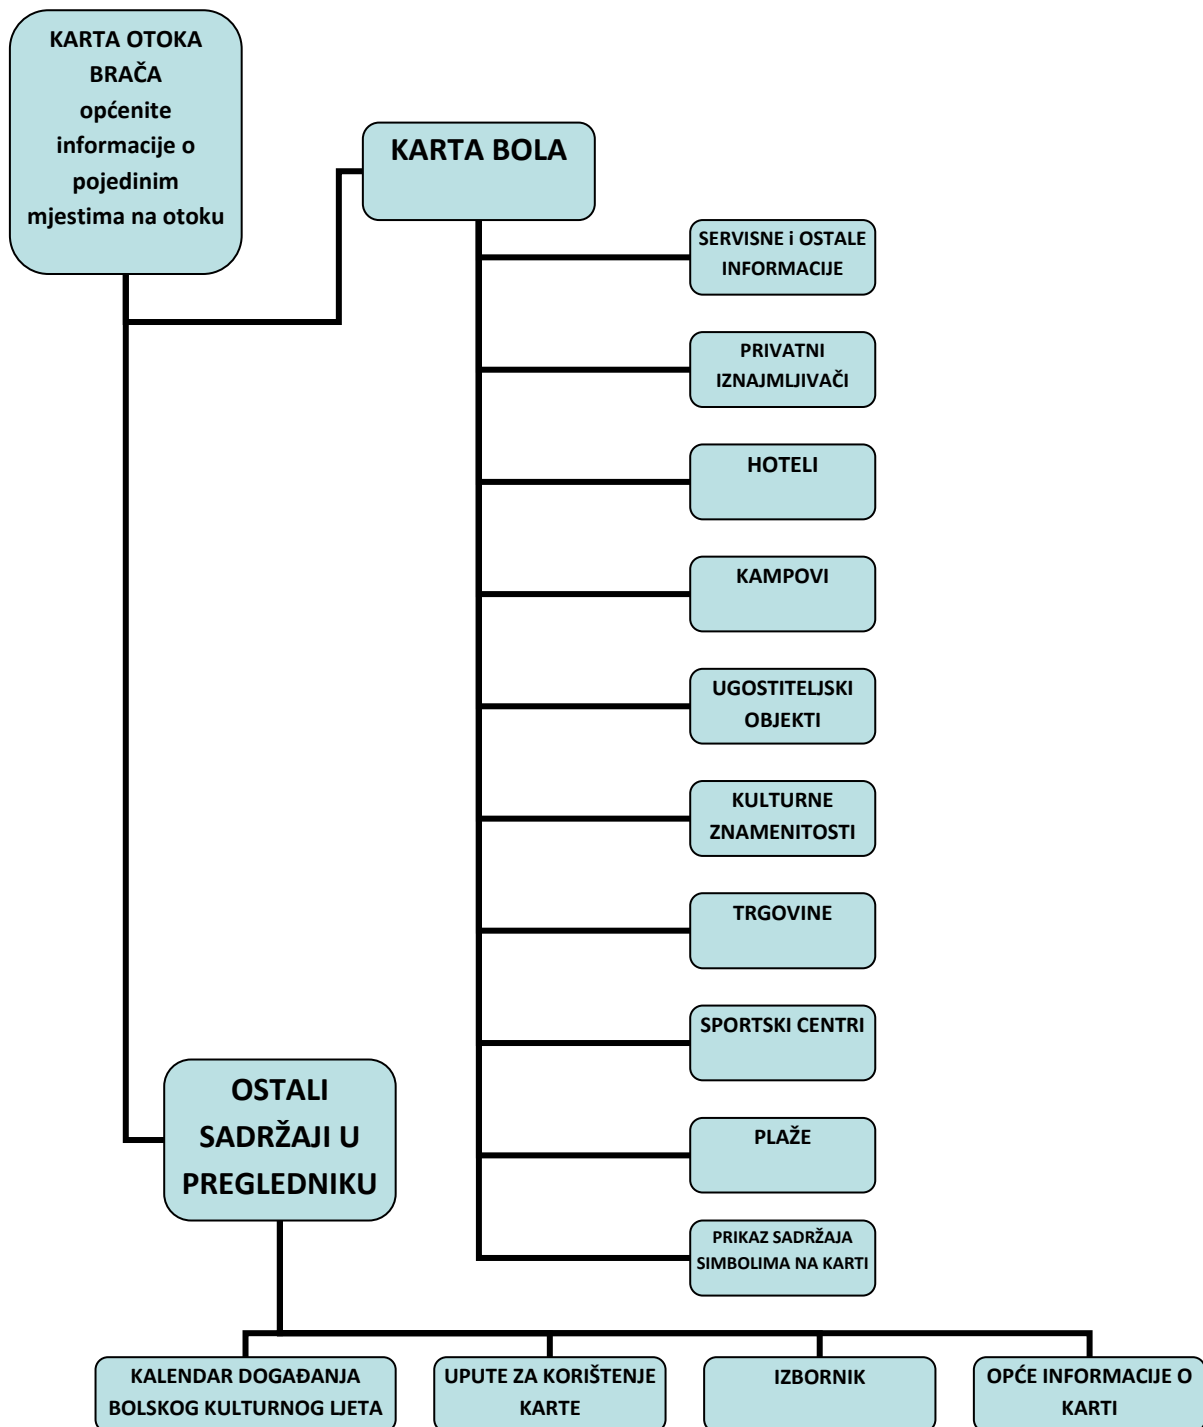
KARTA OTOKA BRAČA općenite informacije o pojedinim mjestima na otoku

KARTA BOLA

SERVISNE i OSTALE INFORMACIJE

PRIVATNI IZNAJMLJIVAČI

HOTELI

KAMPOVI

UGOSTITELJSKI OBJEKTI

KULTURNE ZNAMENITOSTI

TRGOVINE

SPORTSKI CENTRI

PLAŽE

PRIKAZ SADRŽAJA SIMBOLIMA NA KARTI

OSTALI SADRŽAJI U PREGLEDNIKU

KALENDAR DOGAĐANJA BOLSKOG KULTURNOG LJETA

UPUTE ZA KORIŠTENJE KARTE

IZBORNIK

OPĆE INFORMACIJE O KARTI